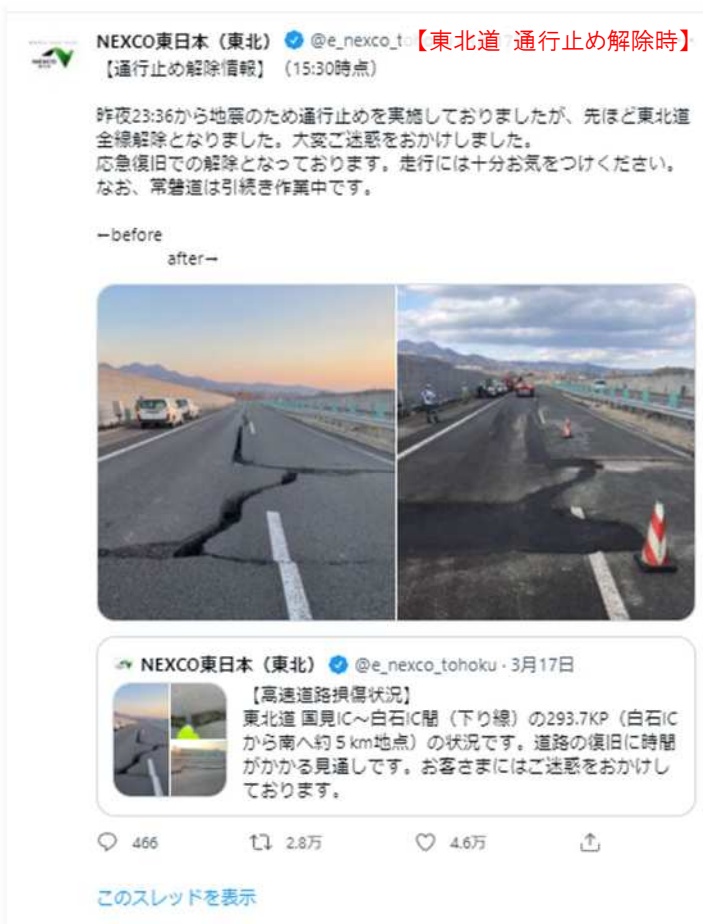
NEXCO東日本（東北） @e_nexco_to 【東北道 通行止め解除時】
【通行止め解除情報】（15:30時点）

昨夜23:36から地震のため通行止めを実施しておりましたが、先ほど東北道全線解除となりました。大変ご迷惑をおかけしました。
応急復旧での解除となっております。走行には十分お気をつけください。
なお、常磐道は引続き作業中です。

←before
after→

NEXCO東日本（東北） @e_nexco_tohoku · 3月17日
【高速道路損傷状況】
東北道 国見IC～白石IC間（下り線）の293.7KP（白石ICから南へ約５km地点）の状況です。道路の復旧に時間がかかる見通しです。お客さまにはご迷惑をおかけしております。

466 2.8万 4.6万

このスレッドを表示